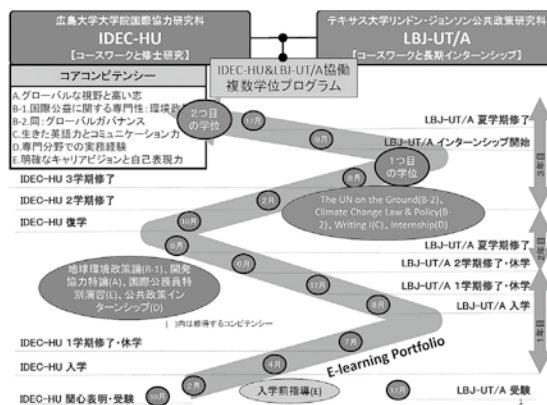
広島大学大学院国際協力研究科
IDEC-HU
【コースワークと修士研究】

テキサス大学リンドン・ジョンソン公共政策研究科
LBJ-UT/A
【コースワークと長期インターンシップ】

IDEC-HU&LBJ-UT/A協働
複数学位プログラム

コアコンピテンシー
A.グローバルな視野と高い志
B-1.国際公益に関する専門性:環境政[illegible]
B-2.同:グローバルガバナンス
C.生きた英語力とコミュニケーション力
D.専門分野での実務経験
E.明確なキャリアビジョンと自己表現力

2つ目の学位

1つ目の学位

LBJ-UT/A 夏学期修了
LBJ-UT/A インターンシップ開始
IDEC-HU 3学期修了
IDEC-HU 2学期修了
IDEC-HU 復学

The UN on the Ground(B-2)、Climate Change Law & Policy(B-2)、Writing I(C)、Internship(D)

LBJ-UT/A 夏学期修了
LBJ-UT/A 2学期修了・休学
LBJ-UT/A 1学期修了・休学
LBJ-UT/A 入学

地球環境政策論(B-1)、開発協力特論(A)、国際公務員特別演習(E)、公共政策インターンシップ(D)

( )内は修得するコンピテンシー

IDEC-HU 1学期修了・休学
IDEC-HU 入学
IDEC-HU 関心表明・受験

E-learning Portfolio

入学前指導(E)

LBJ-UT/A 受験

1月 8月 2月 10月 8月 6月 12月 8月 7月 4月 2月 10月 12月

3年目 2年目 1年目

1